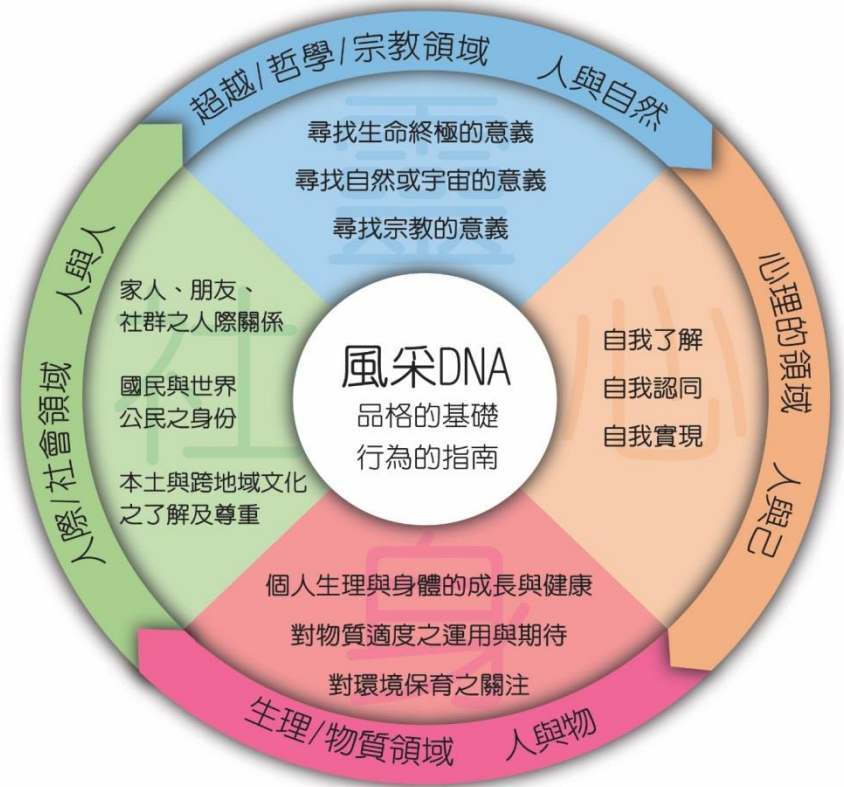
超越/哲學/宗教領域 人與自然

靈

尋找生命終極的意義

尋找自然或宇宙的意義

尋找宗教的意義

心理的領域 人與己

心

自我了解

自我認同

自我實現

生理/物質領域 人與物

身

個人生理與身體的成長與健康

對物質適度之運用與期待

對環境保育之關注

人際/社會領域 人與人

社

家人、朋友、社群之人際關係

國民與世界公民之身份

本土與跨地域文化之了解及尊重

風采DNA

品格的基礎

行為的指南